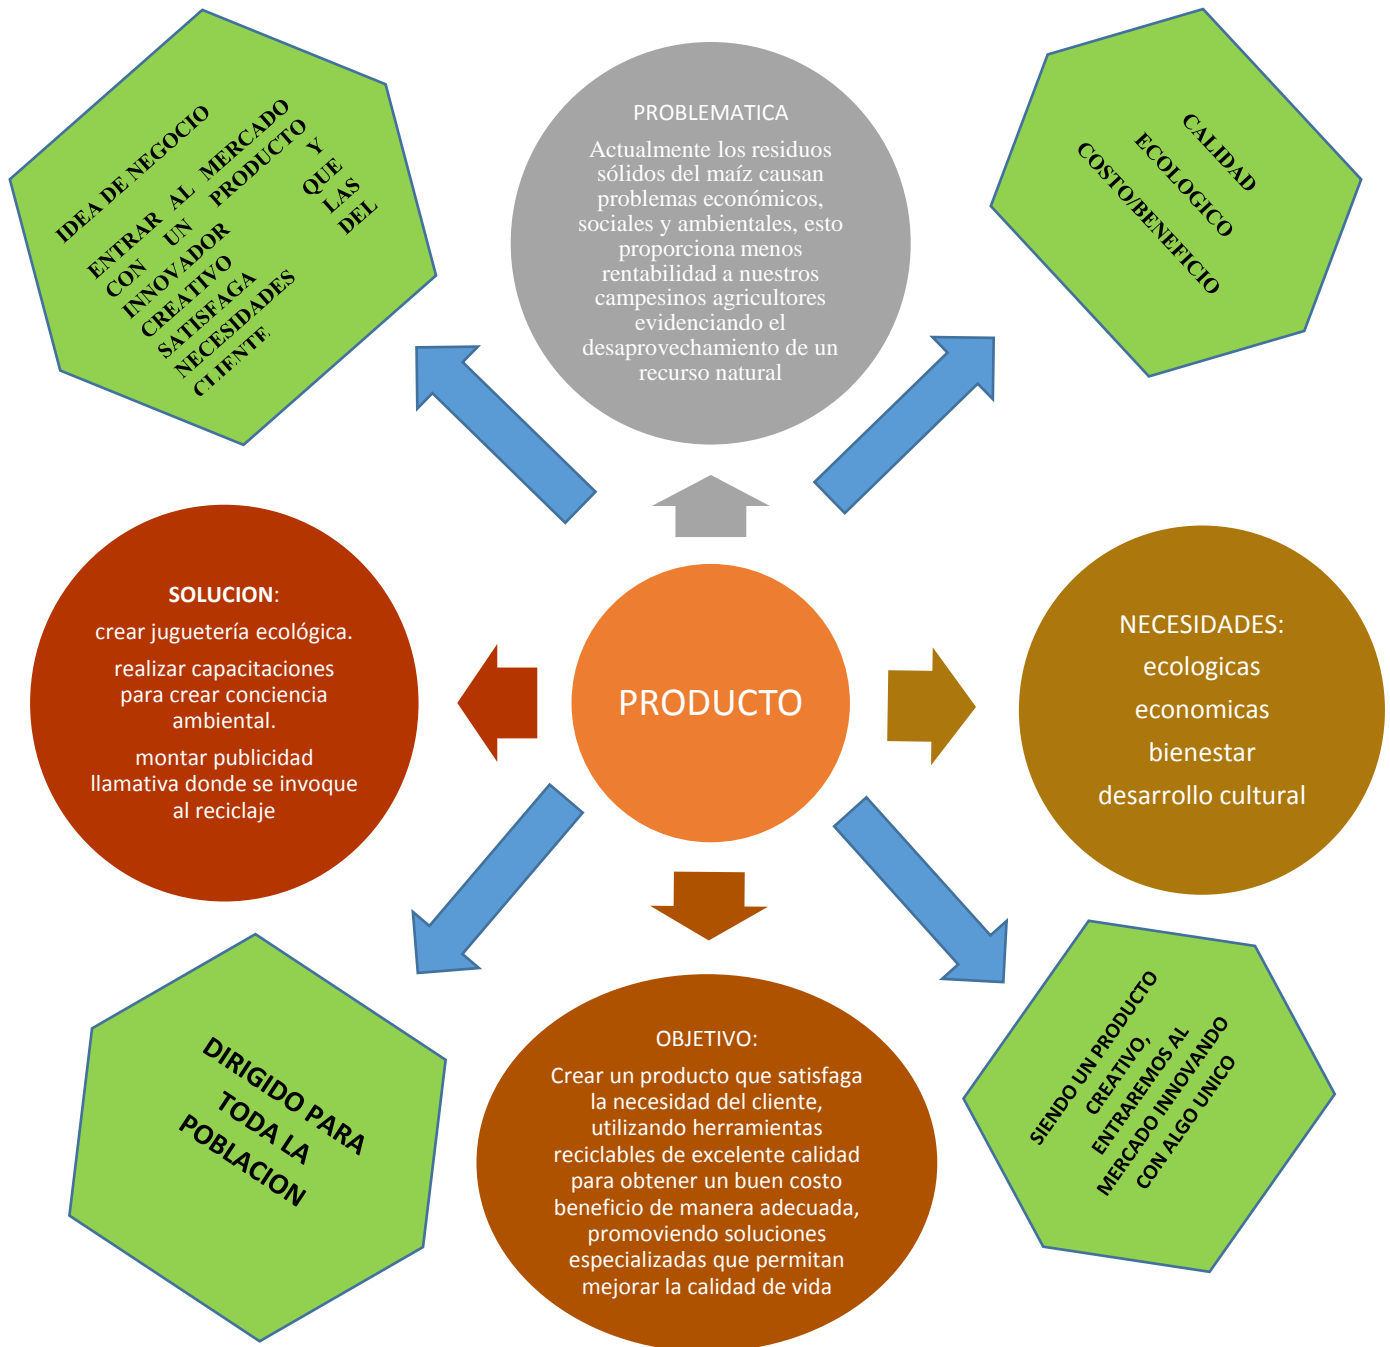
IDEA DE NEGOCIO

ENTRAR AL MERCADO CON UN PRODUCTO INNOVADOR Y CREATIVO QUE SATISFAGA LAS NECESIDADES DEL CLIENTE

PROBLEMATICA

Actualmente los residuos sólidos del maíz causan problemas económicos, sociales y ambientales, esto proporciona menos rentabilidad a nuestros campesinos agricultores evidenciando el desaprovechamiento de un recurso natural

CALIDAD

ECOLOGICO

COSTO/BENEFICIO

SOLUCION:

crear juguetería ecológica.

realizar capacitaciones para crear conciencia ambiental.

montar publicidad llamativa donde se invoque al reciclaje

PRODUCTO

NECESIDADES:

ecologicas

economicas

bienestar

desarrollo cultural

DIRIGIDO PARA TODA LA POBLACION

OBJETIVO:

Crear un producto que satisfaga la necesidad del cliente, utilizando herramientas reciclables de excelente calidad para obtener un buen costo beneficio de manera adecuada, promoviendo soluciones especializadas que permitan mejorar la calidad de vida

SIENDO UN PRODUCTO CREATIVO, ENTRAREMOS AL MERCADO INNOVANDO CON ALGO UNICO